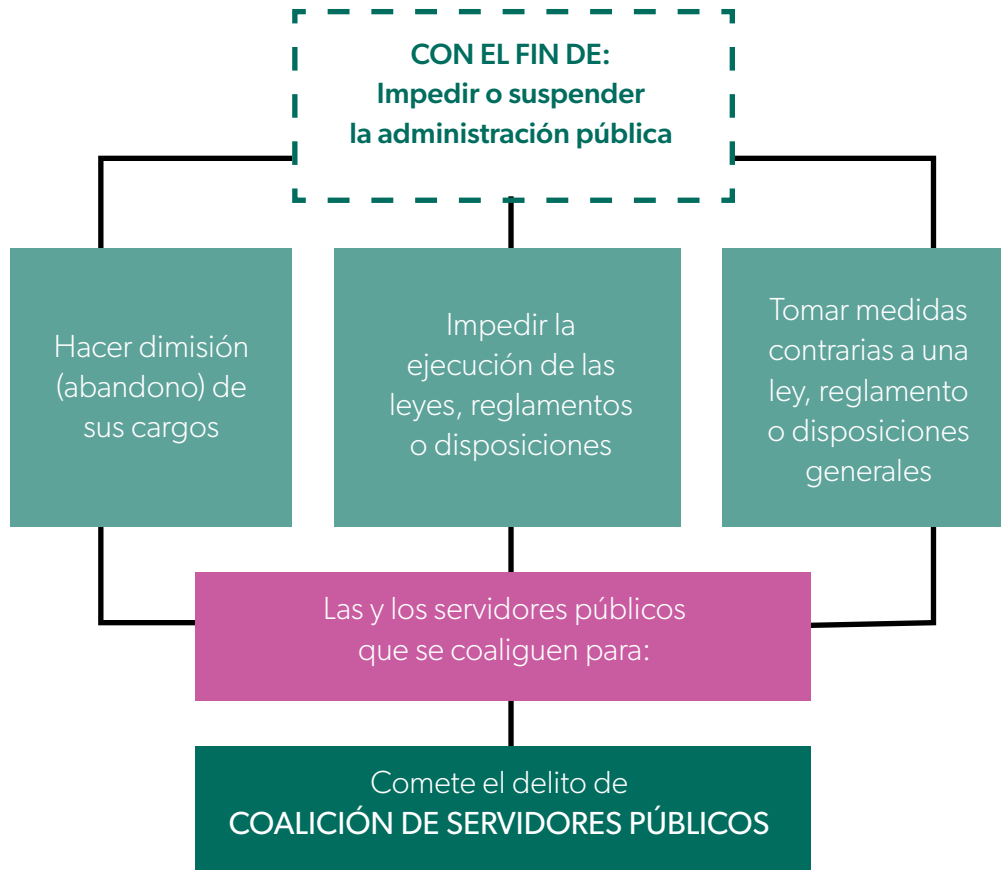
CON EL FIN DE:
Impedir o suspender
la administración pública

Hacer dimisión (abandono) de sus cargos

Impedir la ejecución de las leyes, reglamentos o disposiciones

Tomar medidas contrarias a una ley, reglamento o disposiciones generales

Las y los servidores públicos que se coaliguen para:

Comete el delito de
COALICIÓN DE SERVIDORES PÚBLICOS